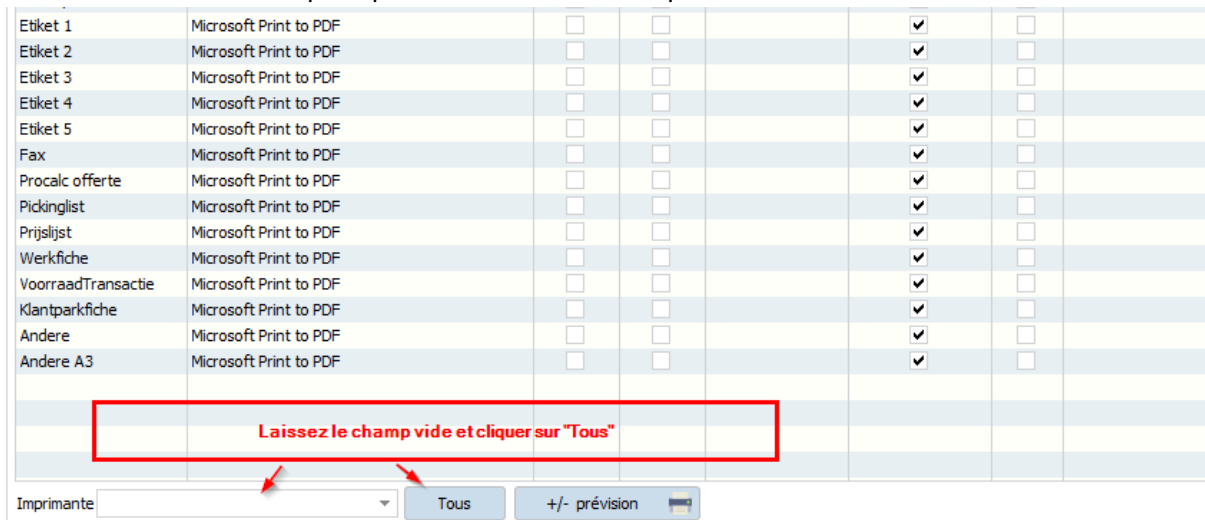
| | | | | | | |
|---|---|---|---|---|---|---|
| Etiket 1 | Microsoft Print to PDF | | | | ✔ | |
| Etiket 2 | Microsoft Print to PDF | | | | ✔ | |
| Etiket 3 | Microsoft Print to PDF | | | | ✔ | |
| Etiket 4 | Microsoft Print to PDF | | | | ✔ | |
| Etiket 5 | Microsoft Print to PDF | | | | ✔ | |
| Fax | Microsoft Print to PDF | | | | ✔ | |
| Procalc offerte | Microsoft Print to PDF | | | | ✔ | |
| Pickinglist | Microsoft Print to PDF | | | | ✔ | |
| Prijslijst | Microsoft Print to PDF | | | | ✔ | |
| Werkfiche | Microsoft Print to PDF | | | | ✔ | |
| VoorraadTransactie | Microsoft Print to PDF | | | | ✔ | |
| Klantparkfiche | Microsoft Print to PDF | | | | ✔ | |
| Andere | Microsoft Print to PDF | | | | ✔ | |
| Andere A3 | Microsoft Print to PDF | | | | ✔ | |

Laissez le champ vide et cliquer sur "Tous"

Imprimante

Tous

+/- prévision